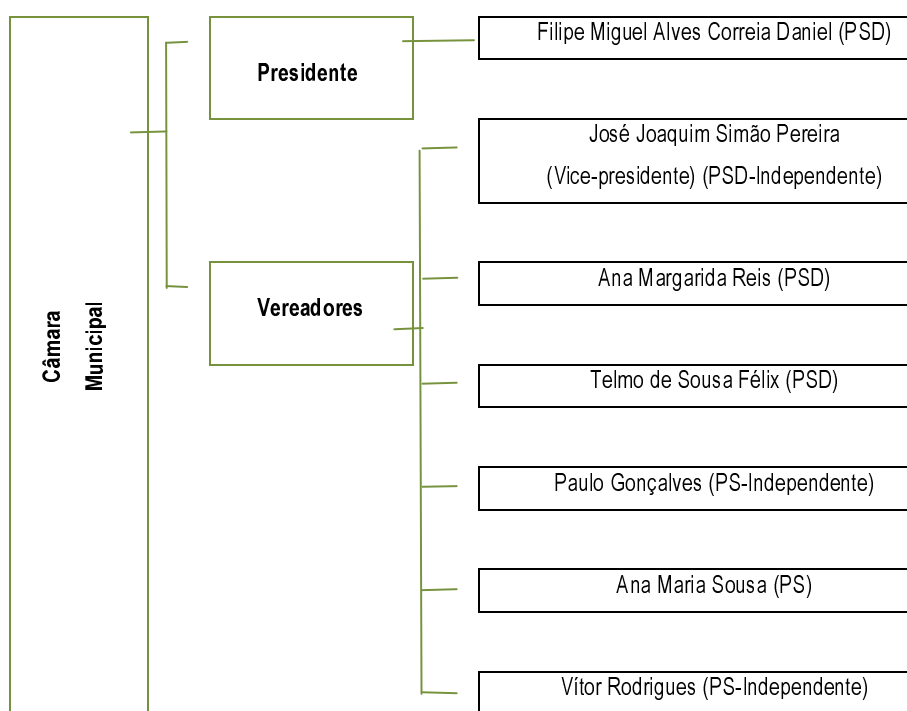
Câmara Municipal

Presidente

Filipe Miguel Alves Correia Daniel (PSD)

Vereadores

José Joaquim Simão Pereira
(Vice-presidente) (PSD-Independente)

Ana Margarida Reis (PSD)

Telmo de Sousa Félix (PSD)

Paulo Gonçalves (PS-Independente)

Ana Maria Sousa (PS)

Vítor Rodrigues (PS-Independente)